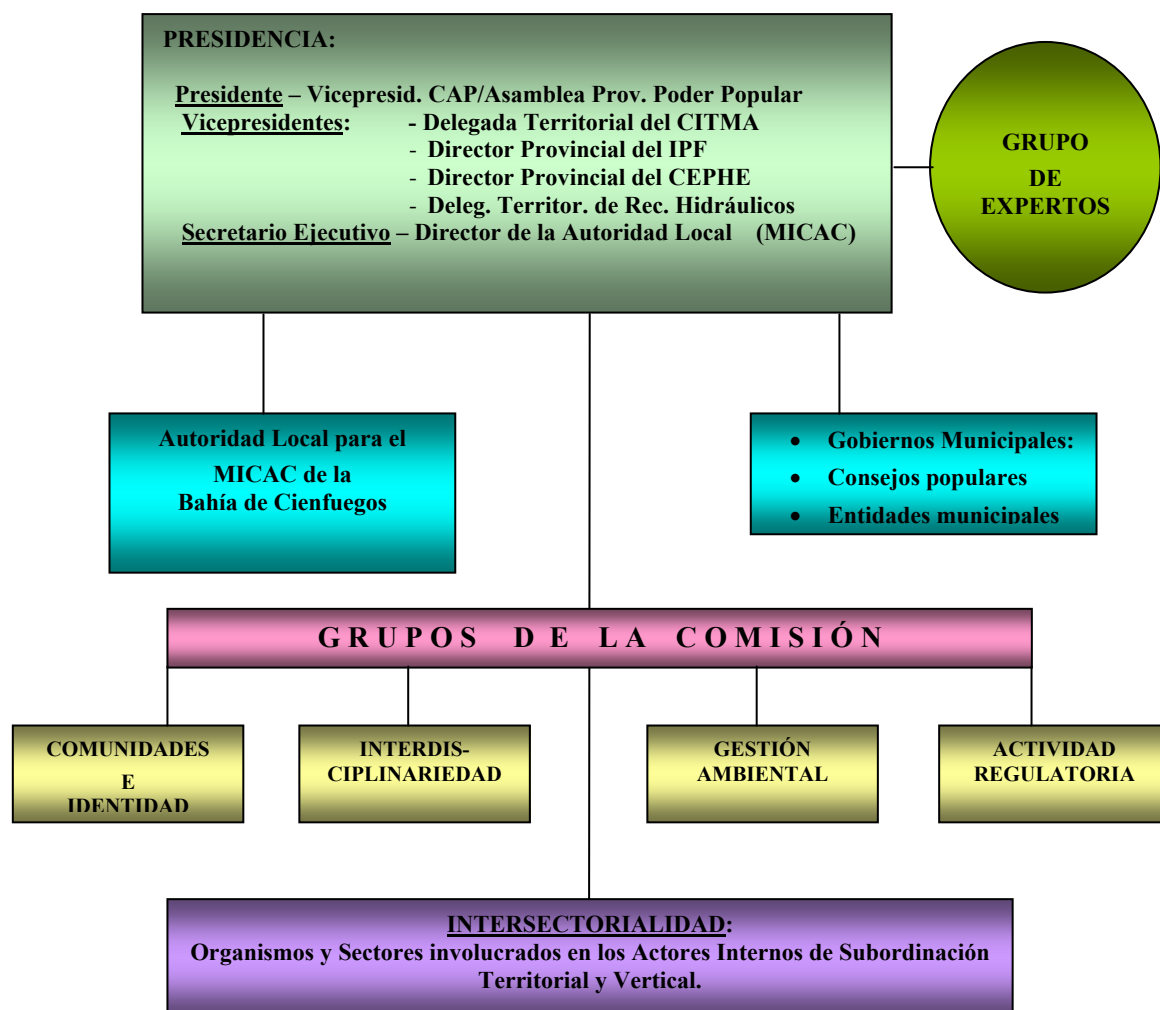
PRESIDENCIA:

Presidente – Vicepresid. CAP/Asamblea Prov. Poder Popular
Vicepresidentes: - Delegada Territorial del CITMA
- Director Provincial del IPF
- Director Provincial del CEPHE
- Deleg. Territor. de Rec. Hidráulicos
Secretario Ejecutivo – Director de la Autoridad Local (MICAC)

GRUPO DE EXPERTOS

Autoridad Local para el MICAC de la Bahía de Cienfuegos

- Gobiernos Municipales:
- Consejos populares
- Entidades municipales

GRUPOS DE LA COMISIÓN

COMUNIDADES E IDENTIDAD

INTERDISCIPLINARIEDAD

GESTIÓN AMBIENTAL

ACTIVIDAD REGULATORIA

INTERSECTORIALIDAD:
Organismos y Sectores involucrados en los Actores Internos de Subordinación Territorial y Vertical.